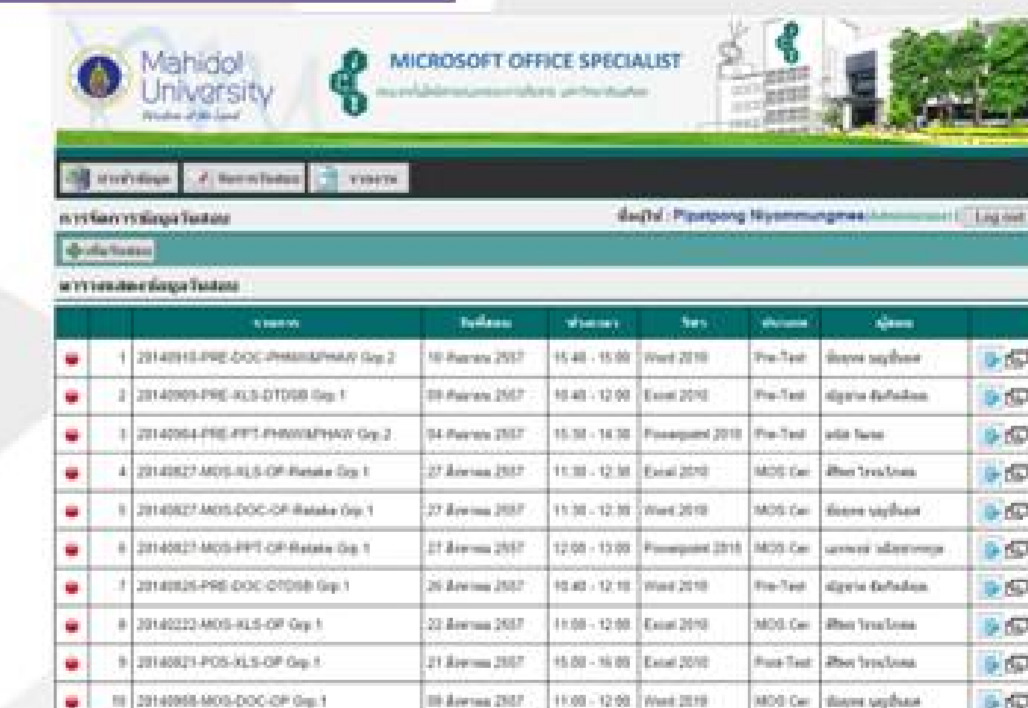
Mahidol University
Wisdom of the Land

MICROSOFT OFFICE SPECIALIST

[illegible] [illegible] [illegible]

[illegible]

ผู้ใช้ : Pipatpong Niyommungmee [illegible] Log out

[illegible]

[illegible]

| | | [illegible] | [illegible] | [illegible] | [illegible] | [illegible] | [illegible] | |
|---|---|---|---|---|---|---|---|---|
| | 1 | 20140910-PRE-DOC-PHNW&PHAW Grp.2 | 10 กันยายน 2557 | 15:40 - 15:00 | Word 2010 | Pre-Test | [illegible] | |
| | 2 | 20140909-PRE-XLS-DTDSB Grp.1 | 09 กันยายน 2557 | 10:40 - 12:00 | Excel 2010 | Pre-Test | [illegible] | |
| | 3 | 20140904-PRE-PPT-PHNW&PHAW Grp.2 | 04 กันยายน 2557 | 15:30 - 14:30 | Powerpoint 2010 | Pre-Test | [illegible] | |
| | 4 | 20140827-MOS-XLS-OP-Retake Grp.1 | 27 สิงหาคม 2557 | 11:30 - 12:30 | Excel 2010 | MOS Cer | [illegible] | |
| | 5 | 20140827-MOS-DOC-OP-Retake Grp.1 | 27 สิงหาคม 2557 | 11:30 - 12:30 | Word 2010 | MOS Cer | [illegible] | |
| | 6 | 20140827-MOS-PPT-OP-Retake Grp.1 | 27 สิงหาคม 2557 | 12:00 - 13:00 | Powerpoint 2010 | MOS Cer | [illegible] | |
| | 7 | 20140826-PRE-DOC-DTDSB Grp.1 | 26 สิงหาคม 2557 | 10:40 - 12:10 | Word 2010 | Pre-Test | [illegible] | |
| | 8 | 20140822-MOS-XLS-OP Grp.1 | 22 สิงหาคม 2557 | 11:00 - 12:00 | Excel 2010 | MOS Cer | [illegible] | |
| | 9 | 20140821-POS-XLS-OP Grp.1 | 21 สิงหาคม 2557 | 15:00 - 16:00 | Excel 2010 | Post-Test | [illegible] | |
| | 10 | 20140808-MOS-DOC-OP Grp.1 | 08 สิงหาคม 2557 | 11:00 - 12:00 | Word 2010 | MOS Cer | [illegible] | |